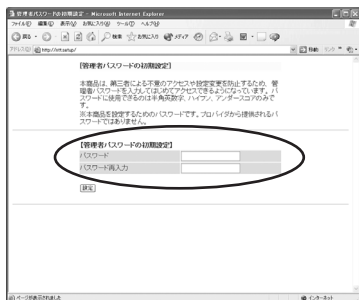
管理者パスワードの初期設定 - Microsoft Internet Explorer
ファイル(F) 編集(E) 表示(V) お気に入り(A) ツール(T) ヘルプ(H)
戻る 検索 お気に入り メディア
アドレス(D) http://ntt.setup/
移動 リンク

【管理者パスワードの初期設定】

本商品は、第三者による不要のアクセスや設定変更を防止するため、管理者パスワードを入力してはじめてアクセスできるようになっています。パスワードに使用できるのは半角英数字、ハイフン、アンダースコアのみです。
※本商品を設定するためのパスワードです。プロバイダから提供されたパスワードではありません。

【管理者パスワードの初期設定】
パスワード
パスワード再入力

設定

ページが表示されました
インターネット